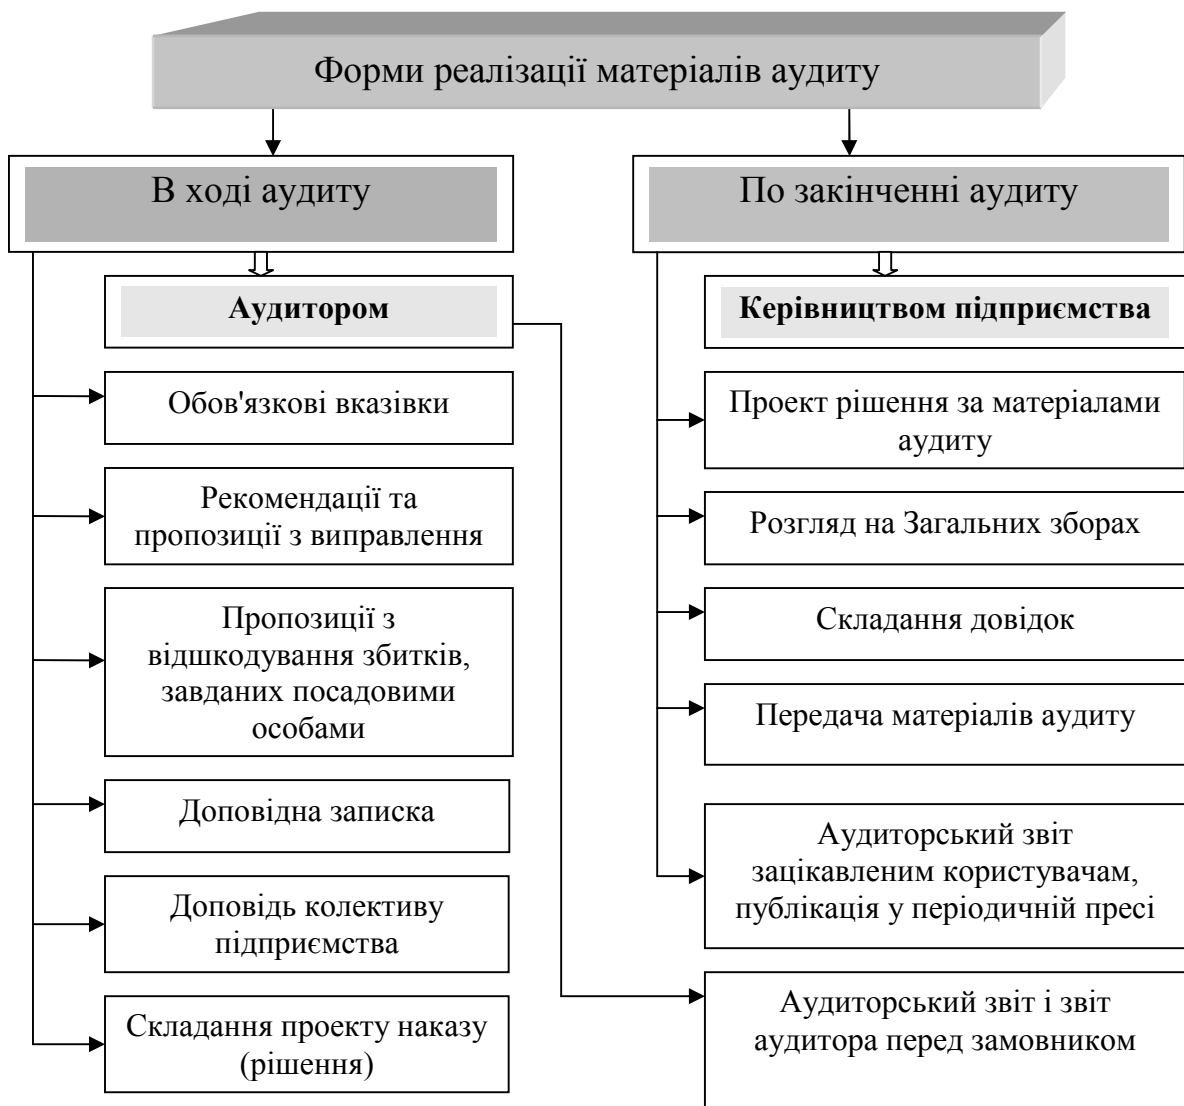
Форми реалізації матеріалів аудиту

В ході аудиту

Аудитором

Обов'язкові вказівки

Рекомендації та пропозиції з виправлення

Пропозиції з відшкодування збитків, завданих посадовими особами

Доповідна записка

Доповідь колективу підприємства

Складання проекту наказу (рішення)

По закінченні аудиту

Керівництвом підприємства

Проект рішення за матеріалами аудиту

Розгляд на Загальних зборах

Складання довідок

Передача матеріалів аудиту

Аудиторський звіт зацікавленим користувачам, публікація у періодичній пресі

Аудиторський звіт і звіт аудитора перед замовником